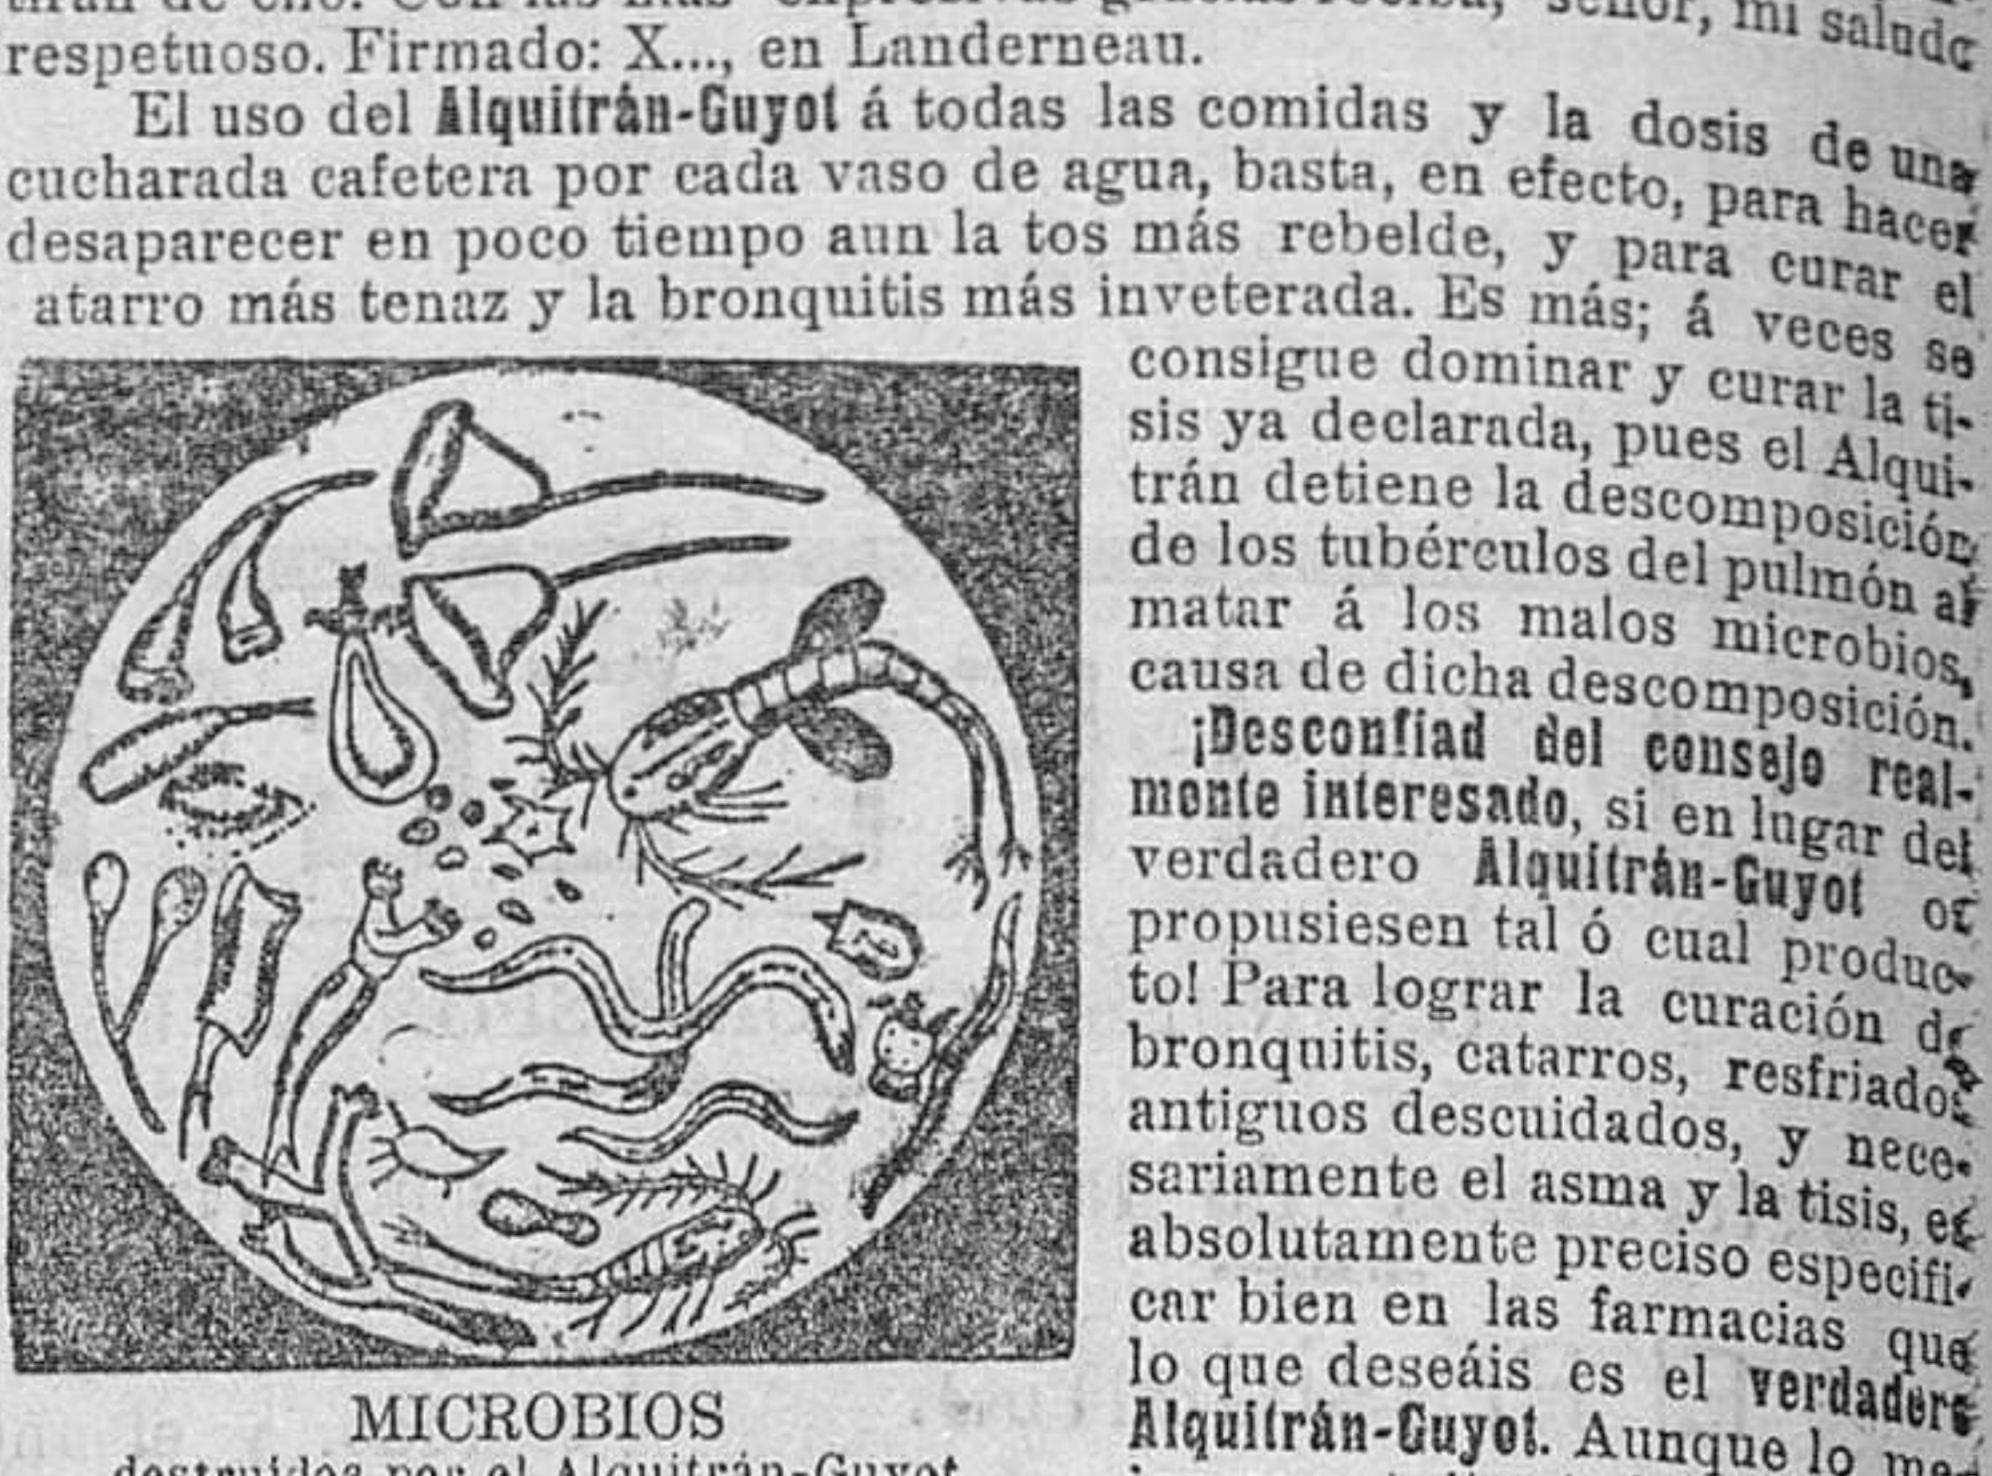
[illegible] señor, mi saludo respetuoso. Firmado: X..., en Landerneau.

El uso del Alquitrán-Guyot á todas las comidas y la dosis de una cucharada cafetera por cada vaso de agua, basta, en efecto, para hacer desaparecer en poco tiempo aun la tos más rebelde, y para curar el atarro más tenaz y la bronquitis más inveterada. Es más; á veces se consigue dominar y curar la tisis ya declarada, pues el Alquitrán detiene la descomposición de los tubérculos del pulmón al matar á los malos microbios, causa de dicha descomposición.

¡Desconfiad del consejo realmente interesado, si en lugar del verdadero Alquitrán-Guyot os propusiesen tal ó cual producto! Para lograr la curación de bronquitis, catarros, resfriados antiguos descuidados, y necesariamente el asma y la tisis, es absolutamente preciso especificar bien en las farmacias que lo que deseáis es el verdadero Alquitrán-Guyot. Aunque lo me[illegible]

MICROBIOS
destruidos por el Alquitrán-Guyot